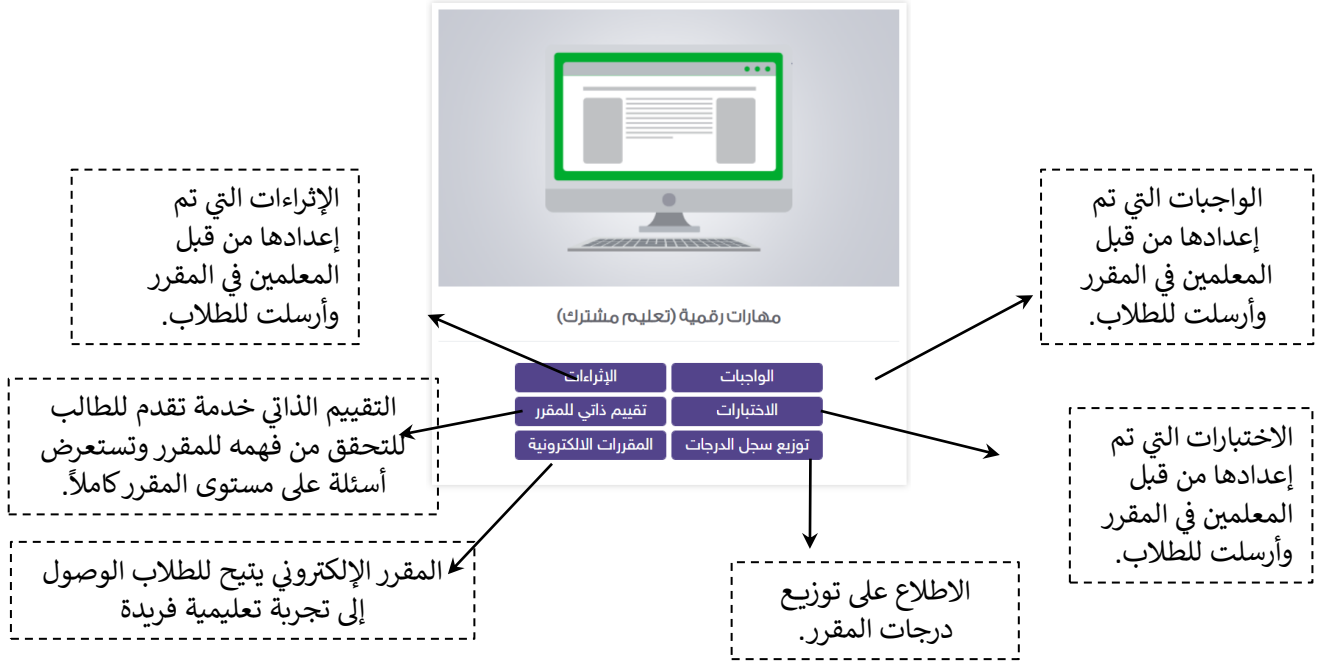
مهارات رقمية (تعليم مشترك)

الواجبات
الإثراءات
الاختبارات
تقييم ذاتي للمقرر
توزيع سجل الدرجات
المقررات الالكترونية

الإثراءات التي تم إعدادها من قبل المعلمين في المقرر وأرسلت للطلاب.

الواجبات التي تم إعدادها من قبل المعلمين في المقرر وأرسلت للطلاب.

التقييم الذاتي خدمة تقدم للطالب للتحقق من فهمه للمقرر وتستعرض أسئلة على مستوى المقرر كاملاً.

الاختبارات التي تم إعدادها من قبل المعلمين في المقرر وأرسلت للطلاب.

المقرر الإلكتروني يتيح للطلاب الوصول إلى تجربة تعليمية فريدة

الاطلاع على توزيع درجات المقرر.